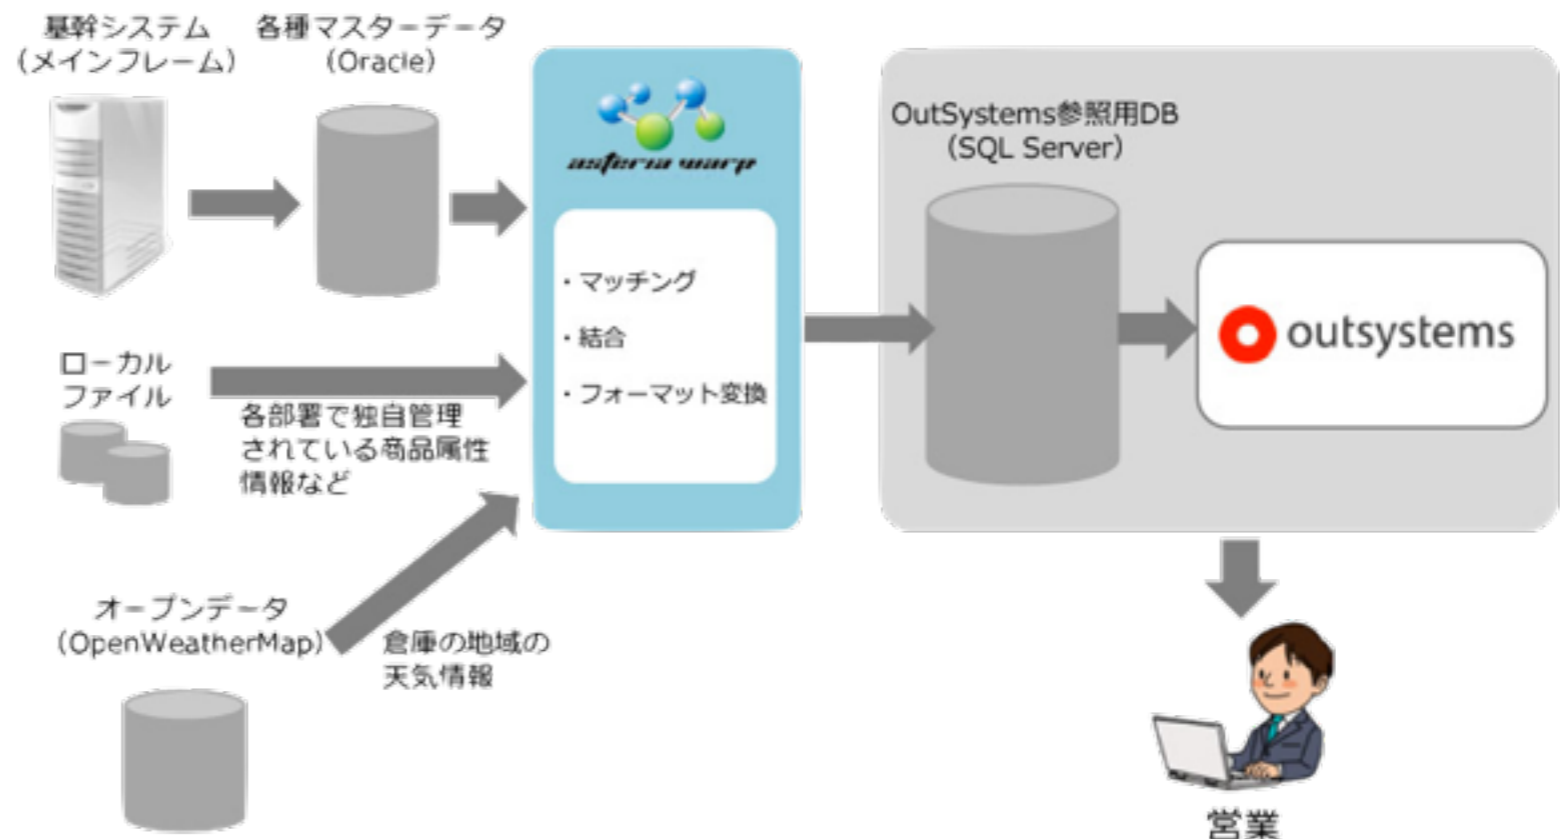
基幹システム
（メインフレーム）

各種マスターデータ
（Oracle）

asteria warp

・マッチング
・結合
・フォーマット変換

OutSystems参照用DB
（SQL Server）

outsystems

ローカル
ファイル

各部署で独自管理
されている商品属性
情報など

オープンデータ
（OpenWeatherMap）

倉庫の地域の
天気情報

営業